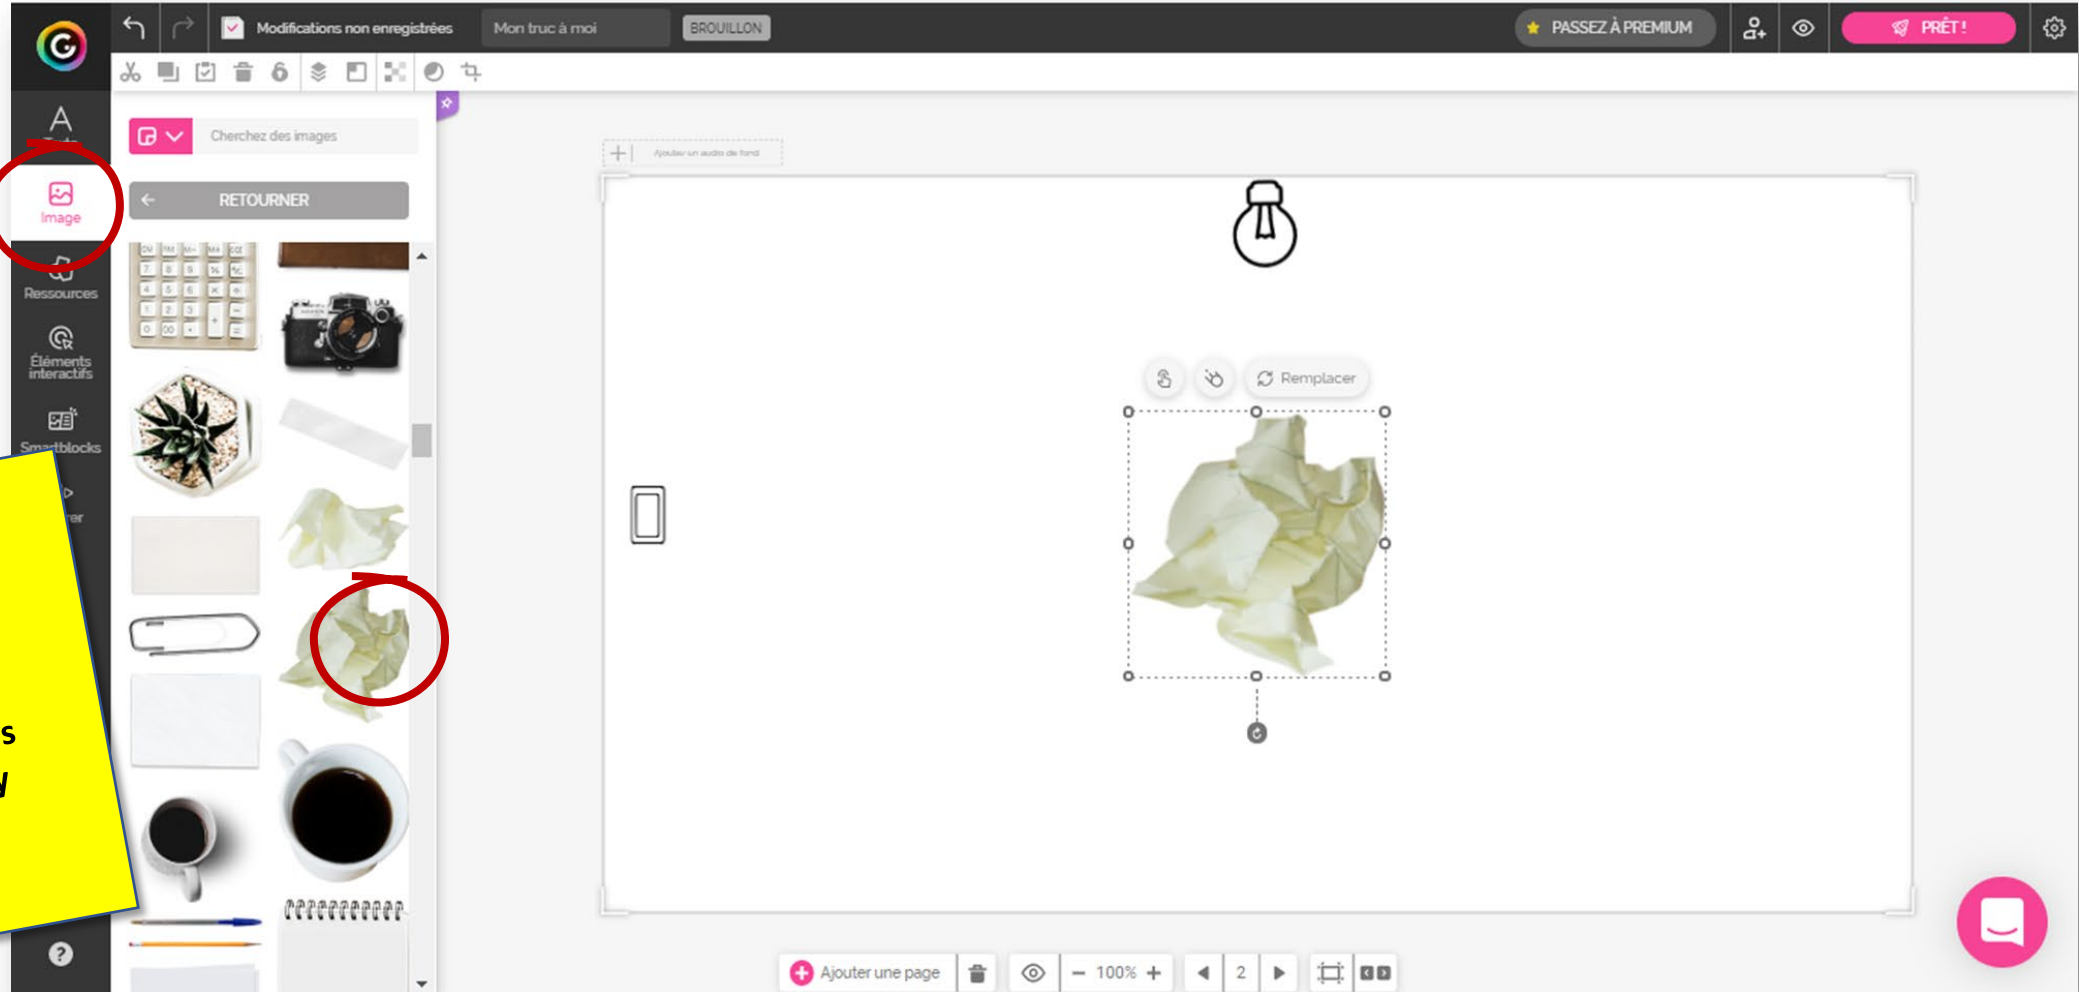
Modifications non enregistrées
Mon truc à moi
BROUILLON
PASSEZ À PREMIUM
PRÊT !

Image
Ressources
Éléments interactifs
Smartblocks
rer

Cherchez des images
RETOURNER

Ajouter un audio de fond

Remplacer

s
l

Ajouter une page
100%
2